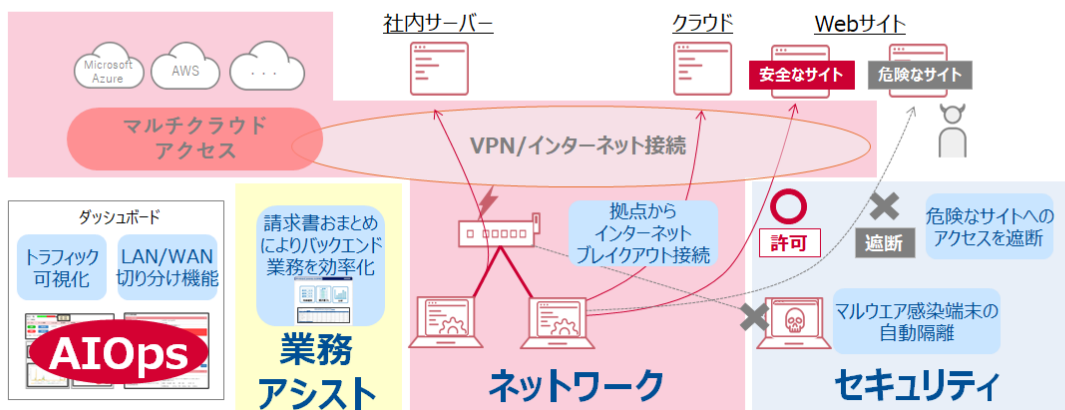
Microsoft Azure

AWS

. . .

マルチクラウドアクセス

社内サーバー

クラウド

Webサイト

安全なサイト

危険なサイト

VPN/インターネット接続

ダッシュボード

トラフィック可視化

LAN/WAN切り分け機能

AIOps

請求書おまとめによりバックエンド業務を効率化

業務アシスト

拠点からインターネットブレイクアウト接続

ネットワーク

許可

遮断

危険なサイトへのアクセスを遮断

マルウエア感染端末の自動隔離

セキュリティ